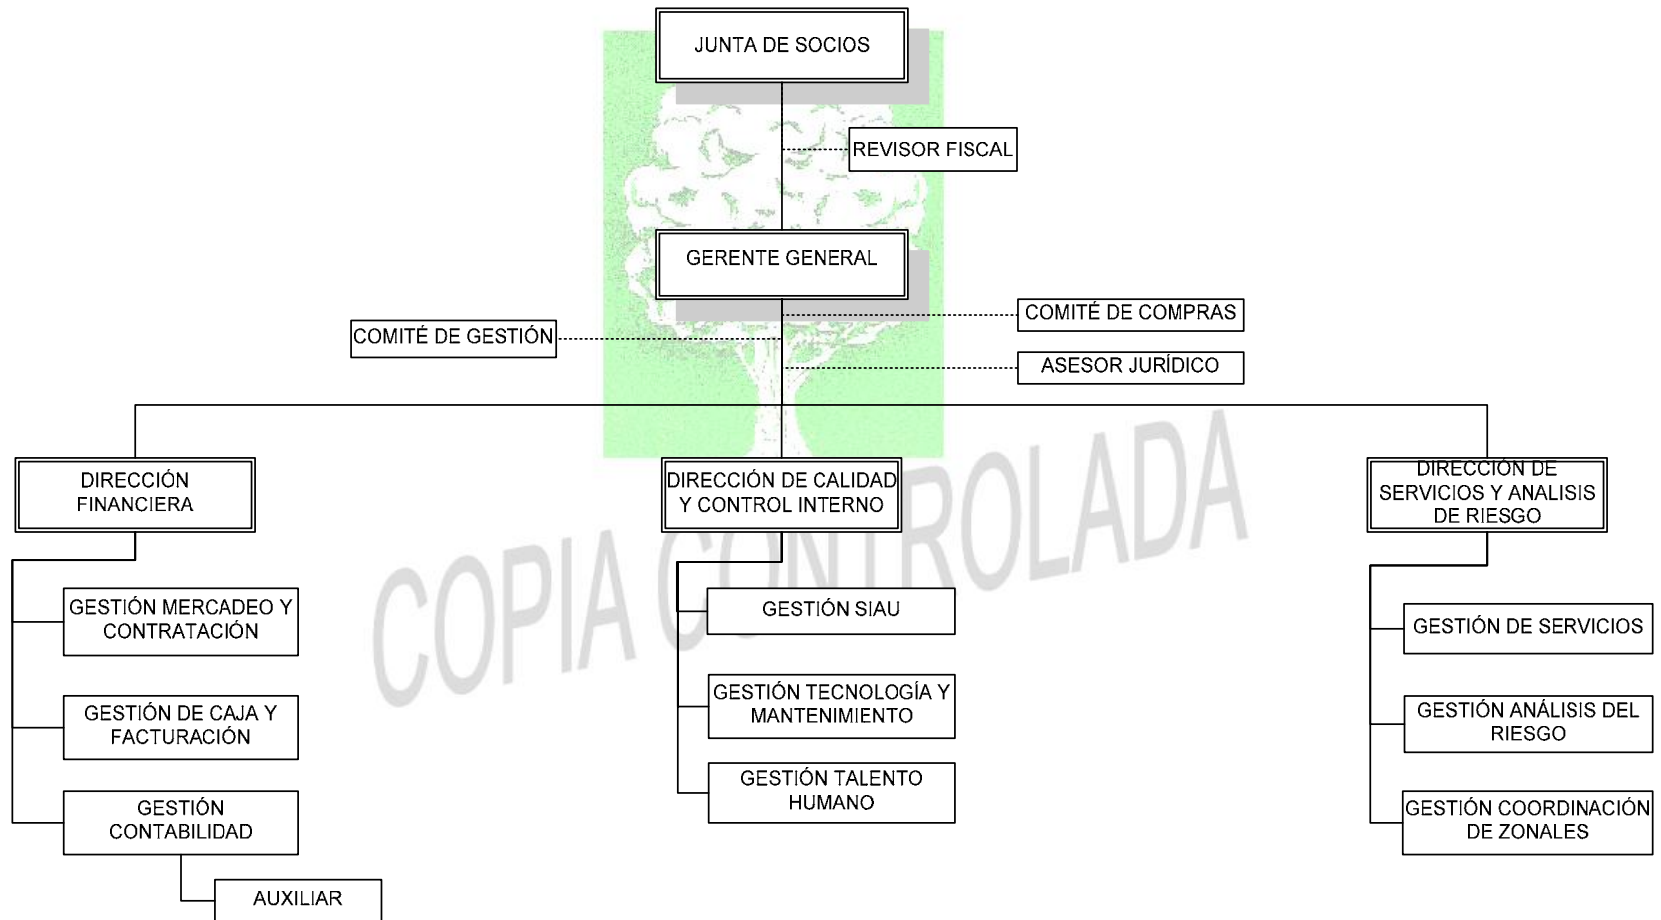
JUNTA DE SOCIOS

REVISOR FISCAL

GERENTE GENERAL

COMITÉ DE COMPRAS

COMITÉ DE GESTIÓN

ASESOR JURÍDICO

DIRECCIÓN FINANCIERA

GESTIÓN MERCADEO Y CONTRATACIÓN

GESTIÓN DE CAJA Y FACTURACIÓN

GESTIÓN CONTABILIDAD

AUXILIAR

DIRECCIÓN DE CALIDAD Y CONTROL INTERNO

GESTIÓN SIAU

GESTIÓN TECNOLOGÍA Y MANTENIMIENTO

GESTIÓN TALENTO HUMANO

DIRECCIÓN DE SERVICIOS Y ANALISIS DE RIESGO

GESTIÓN DE SERVICIOS

GESTIÓN ANÁLISIS DEL RIESGO

GESTIÓN COORDINACIÓN DE ZONALES

COPIA CONTROLADA